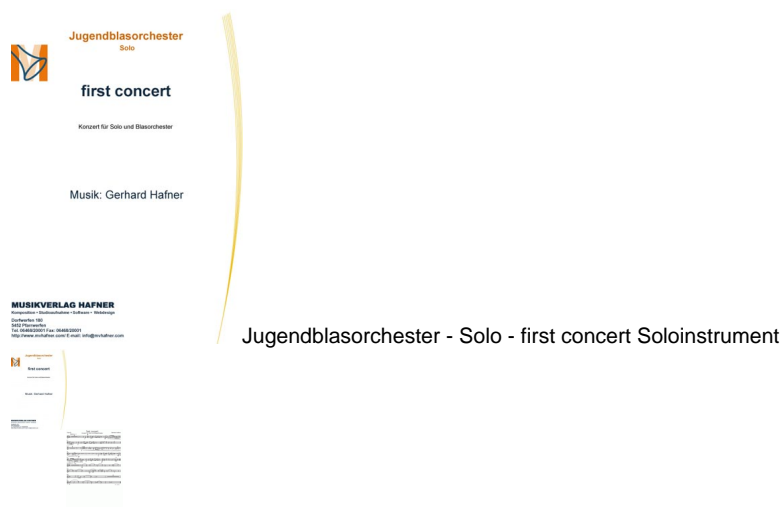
Jugendblasorchester
Solo

first concert

Konzert für Solo und Blasorchester

Musik: Gerhard Hafner

MUSIKVERLAG HAFNER
Komposition • Studioaufnahme • Software • Webdesign
Dorfwerfen 180
5452 Pfarrwerfen
Tel. 06468/20001 Fax: 06468/20001
http://www.mvhafner.com/ E-mail: info@mvhafner.com

Jugendblasorchester - Solo - first concert Soloinstrument

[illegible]